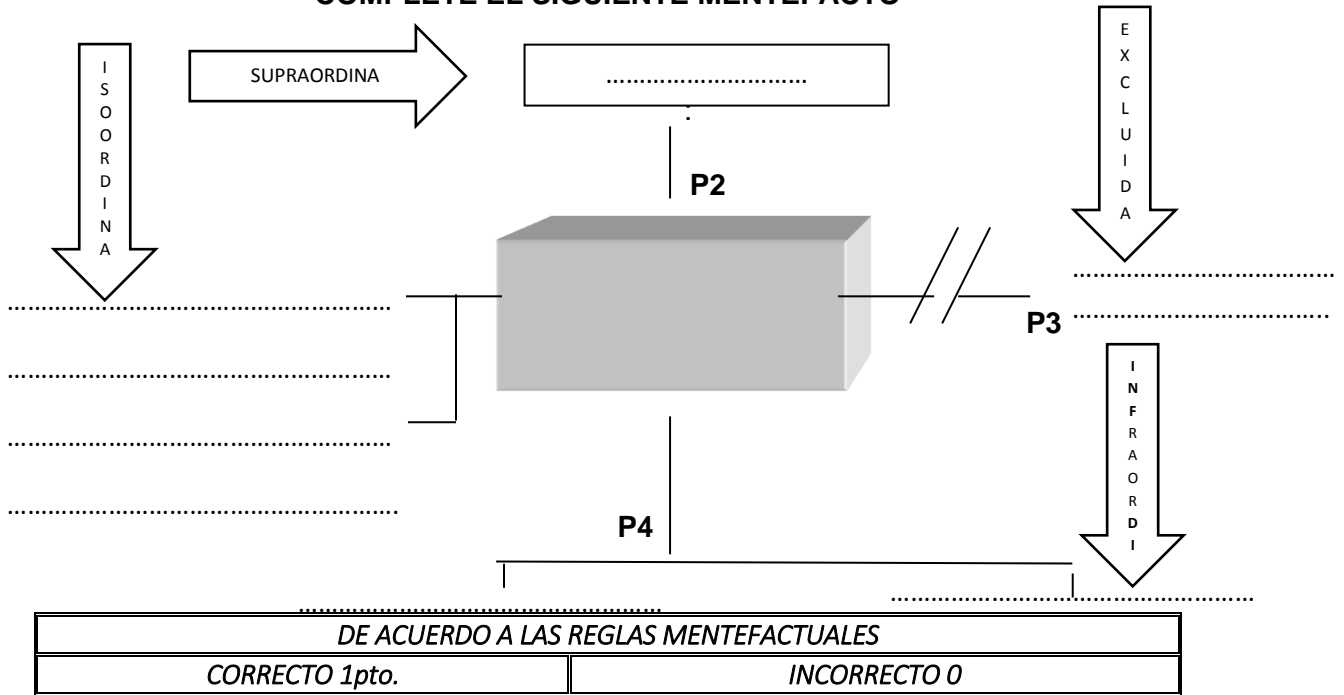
COMPLETE EL SIGUIENTE MENTEFACTO

ISOORDINA

SUPRAORDINA

………………………….

P2

EXCLUIDA

……………………………………

……………………………………

P3

……………………………………………………

……………………………………………………

……………………………………………………

……………………………………………………

INFRAORDI

P4

……………………………………………

……………………………………………

| DE ACUERDO A LAS REGLAS MENTEFACTUALES | |
|---|---|
| CORRECTO 1pto. | INCORRECTO 0 |